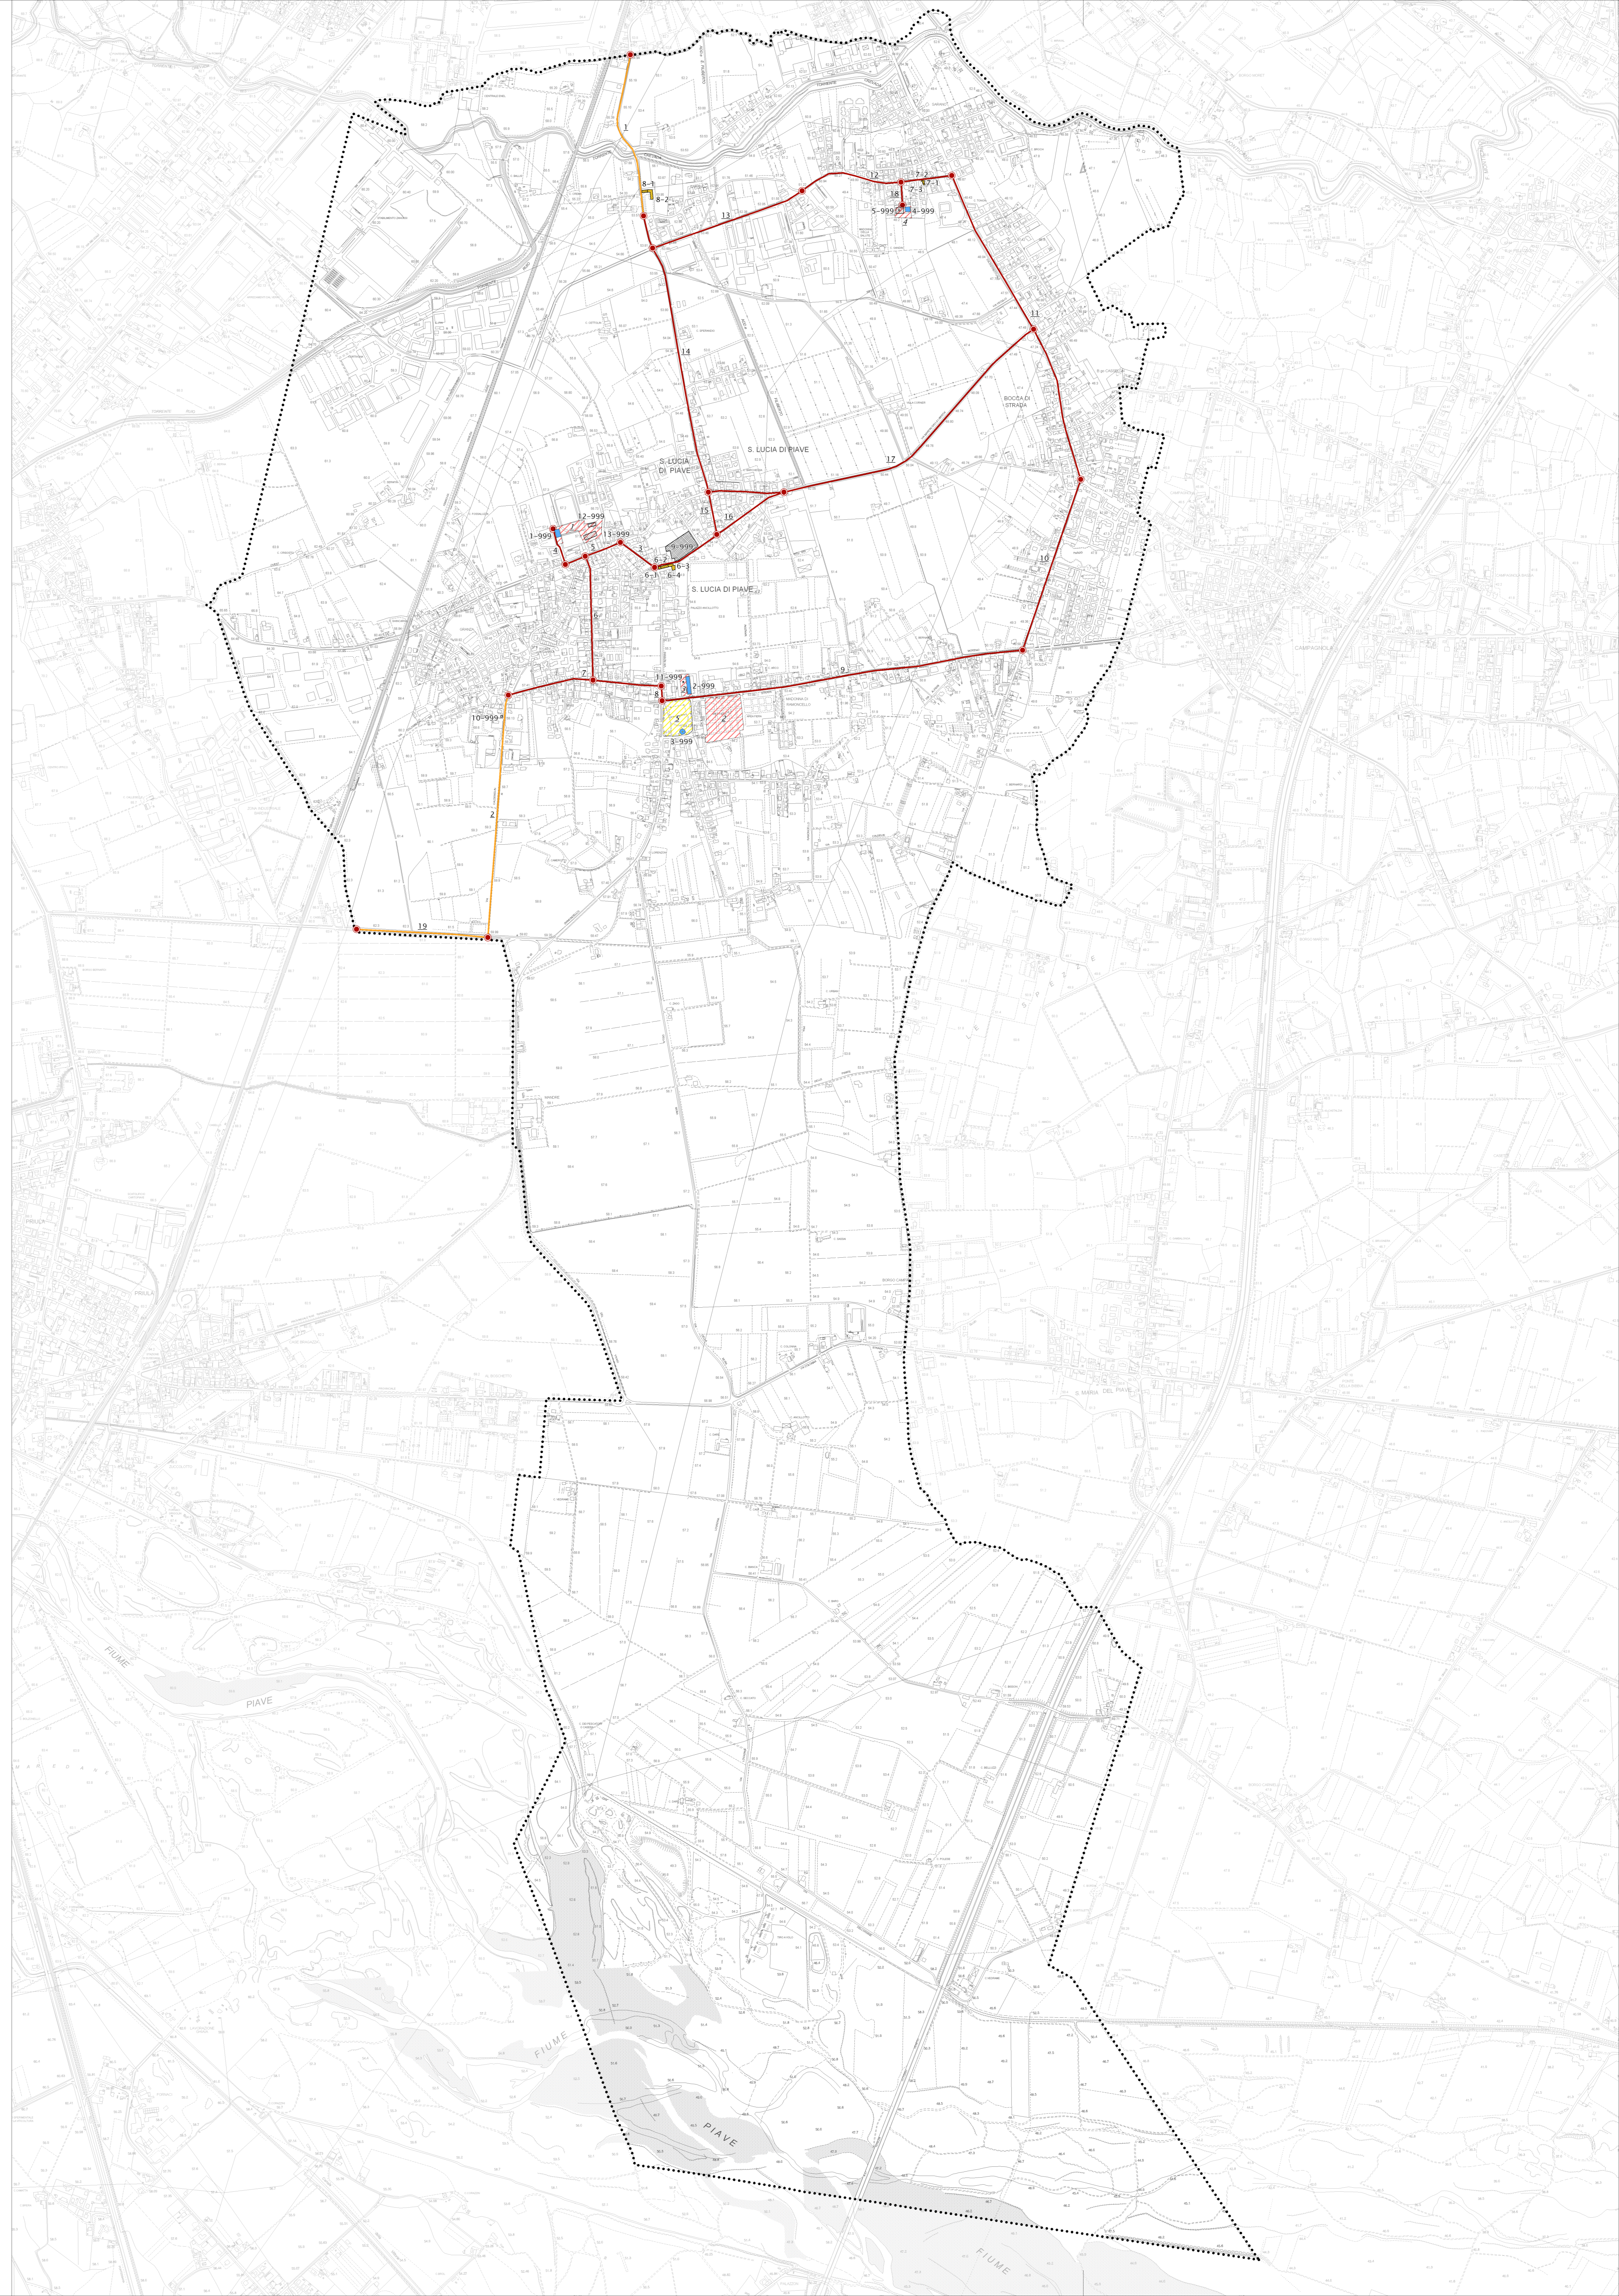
1
8-1
8-2
13
12
7-2
7-1
18
7-3
5-999
4-999
3
11
14
BOCCA DI STRADA
S. LUCIA DI PIAVE
S. LUCIA DI PIAVE
17
12-999
15
16
1-999
13-999
9-999
4
5
3
6-2
6-3
6-1
6-4
S. LUCIA DI PIAVE
10
6
7
11-999
8
2-999
9
10-999
1
2
3-999
2
19
FIUME
PIAVE
FIUME
PIAVE
FIUME